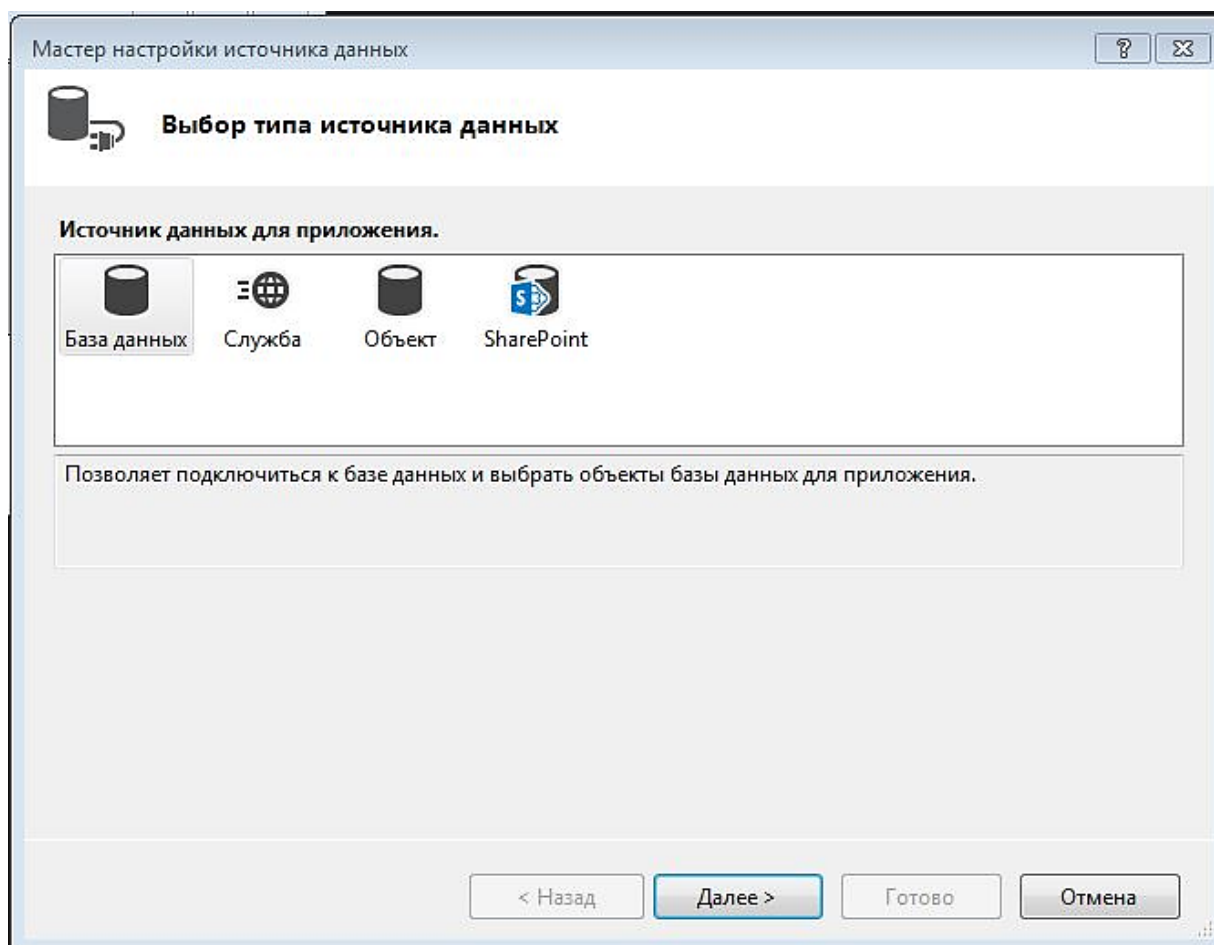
Мастер настройки источника данных

?

Выбор типа источника данных

Источник данных для приложения.

База данных

Служба

Объект

SharePoint

Позволяет подключиться к базе данных и выбрать объекты базы данных для приложения.

< Назад

Далее >

Готово

Отмена